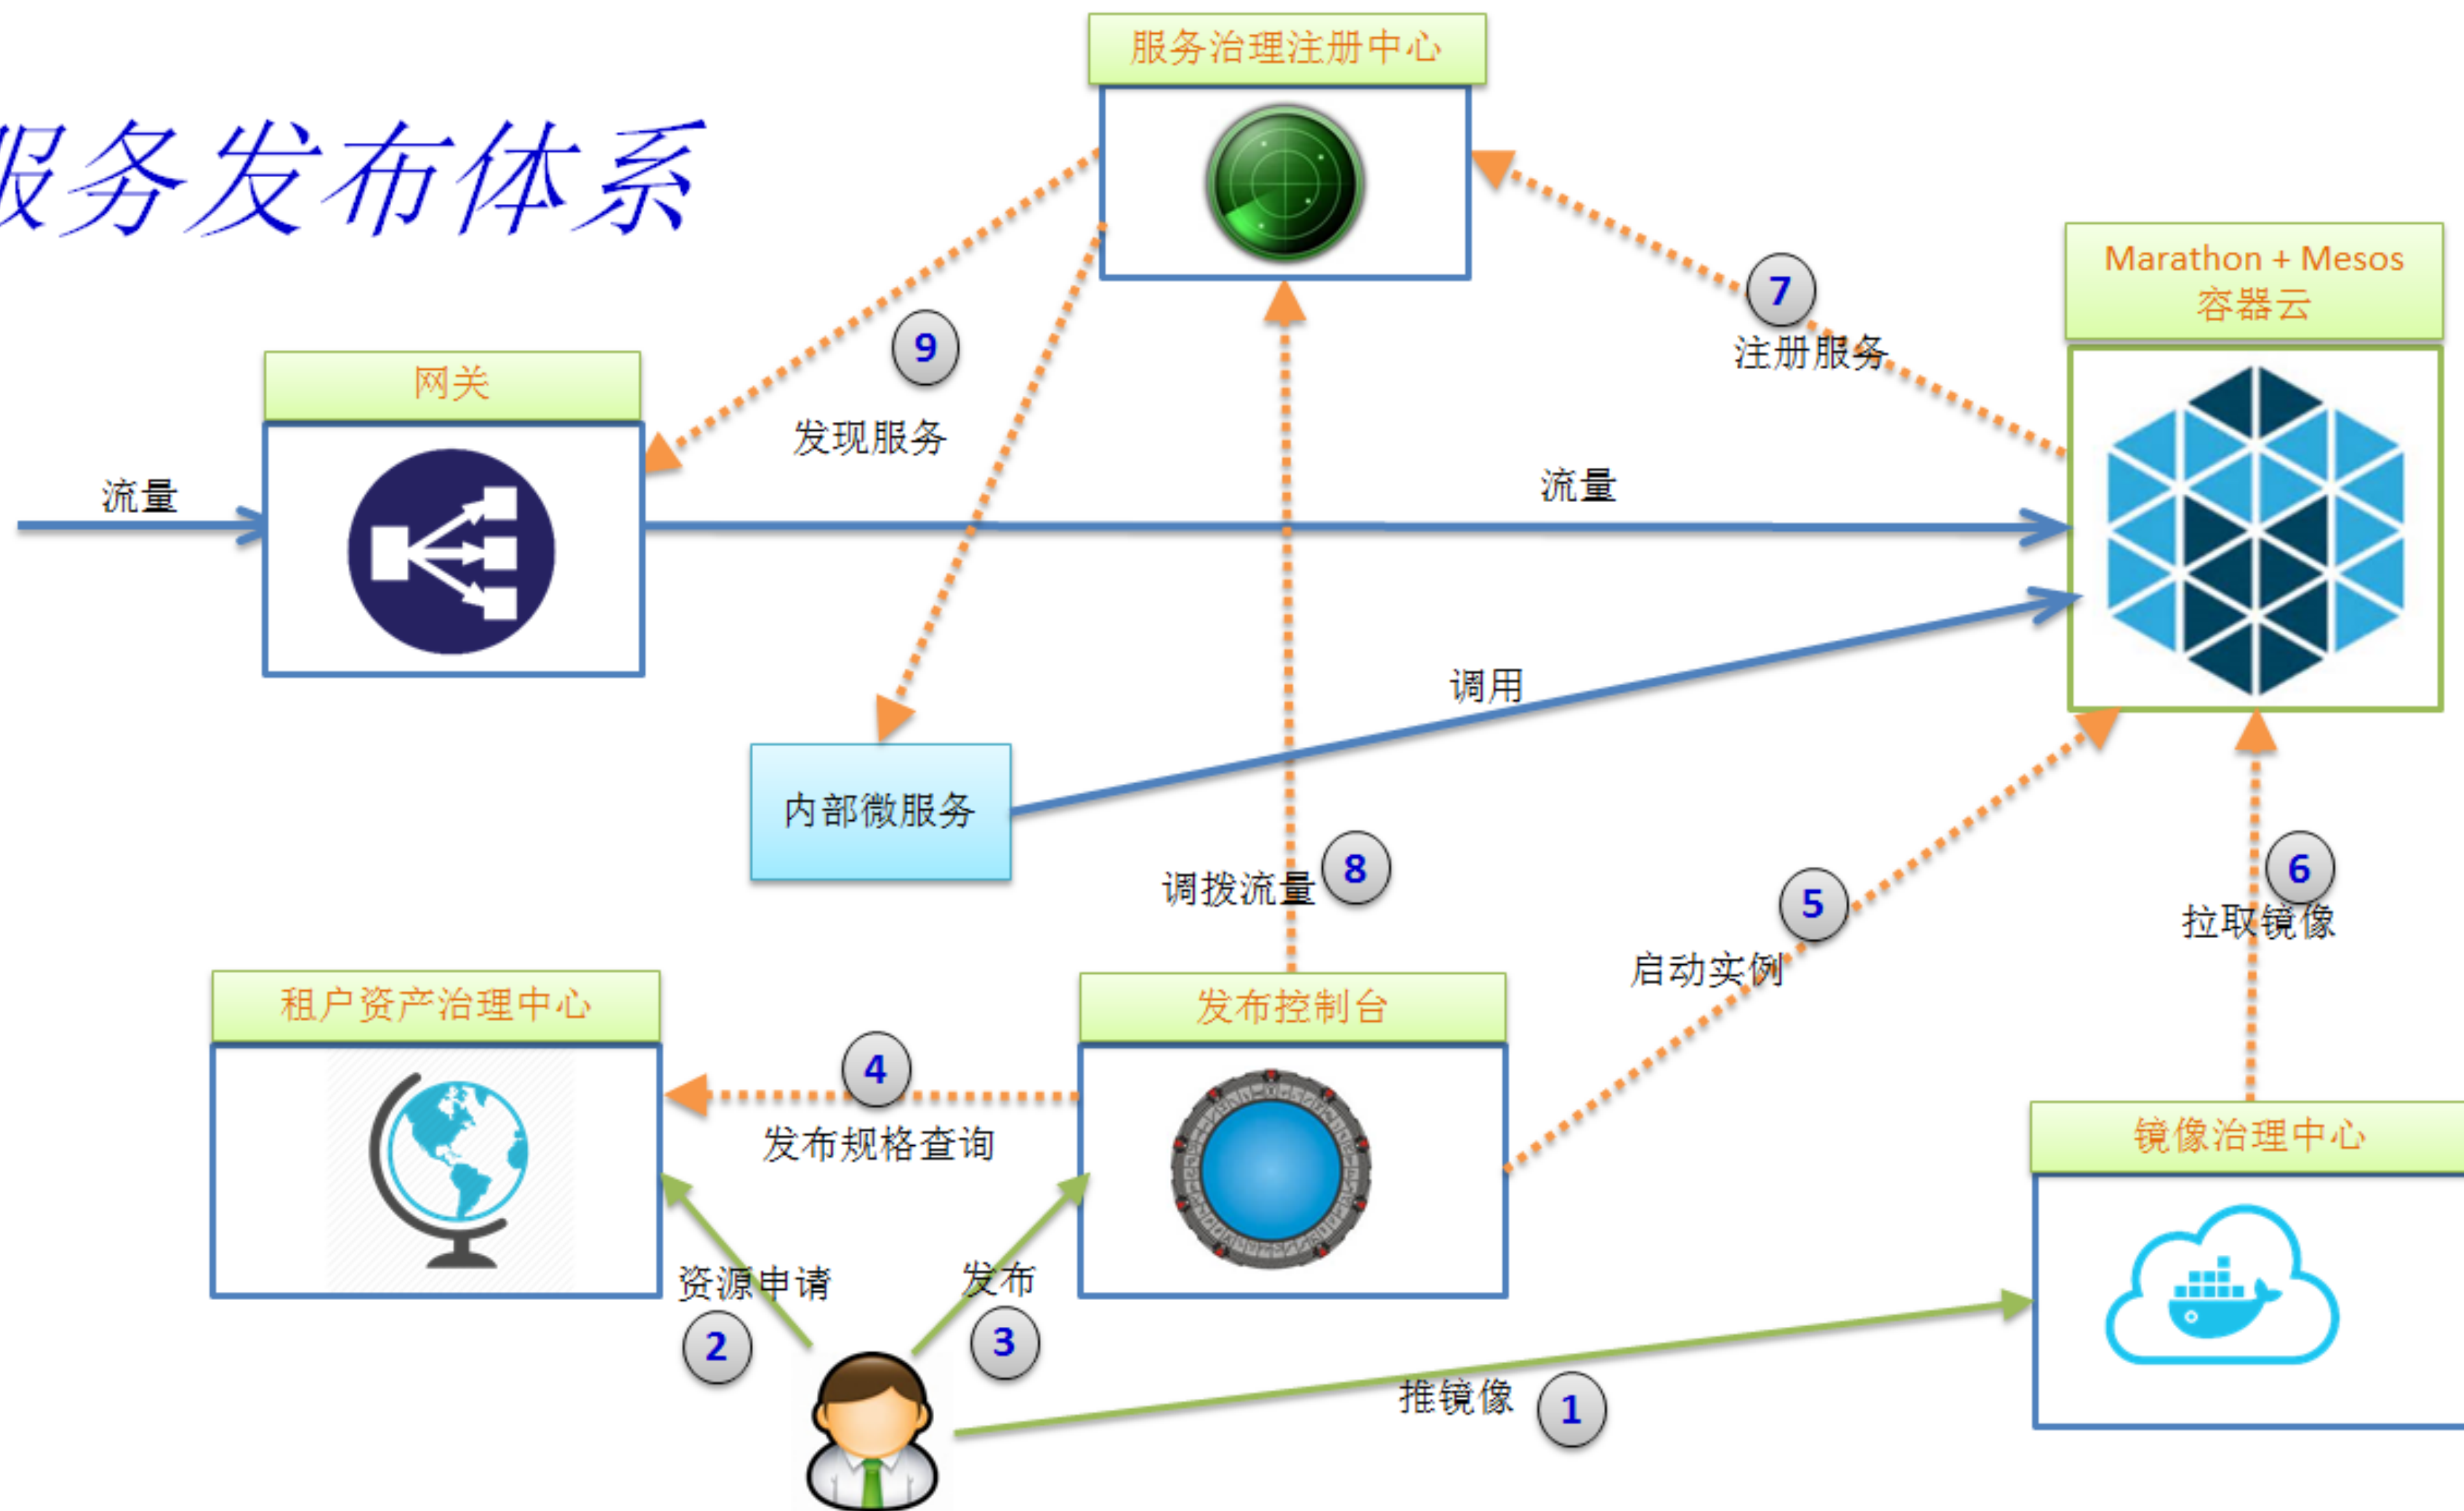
服务发布体系

服务治理注册中心

Marathon + Mesos
容器云

7
注册服务

9
发现服务

网关

流量

流量

调用

内部微服务

调拨流量 8

5
启动实例

6
拉取镜像

租户资产治理中心

发布控制台

4
发布规格查询

镜像治理中心

资源申请
2

发布
3

推镜像 1